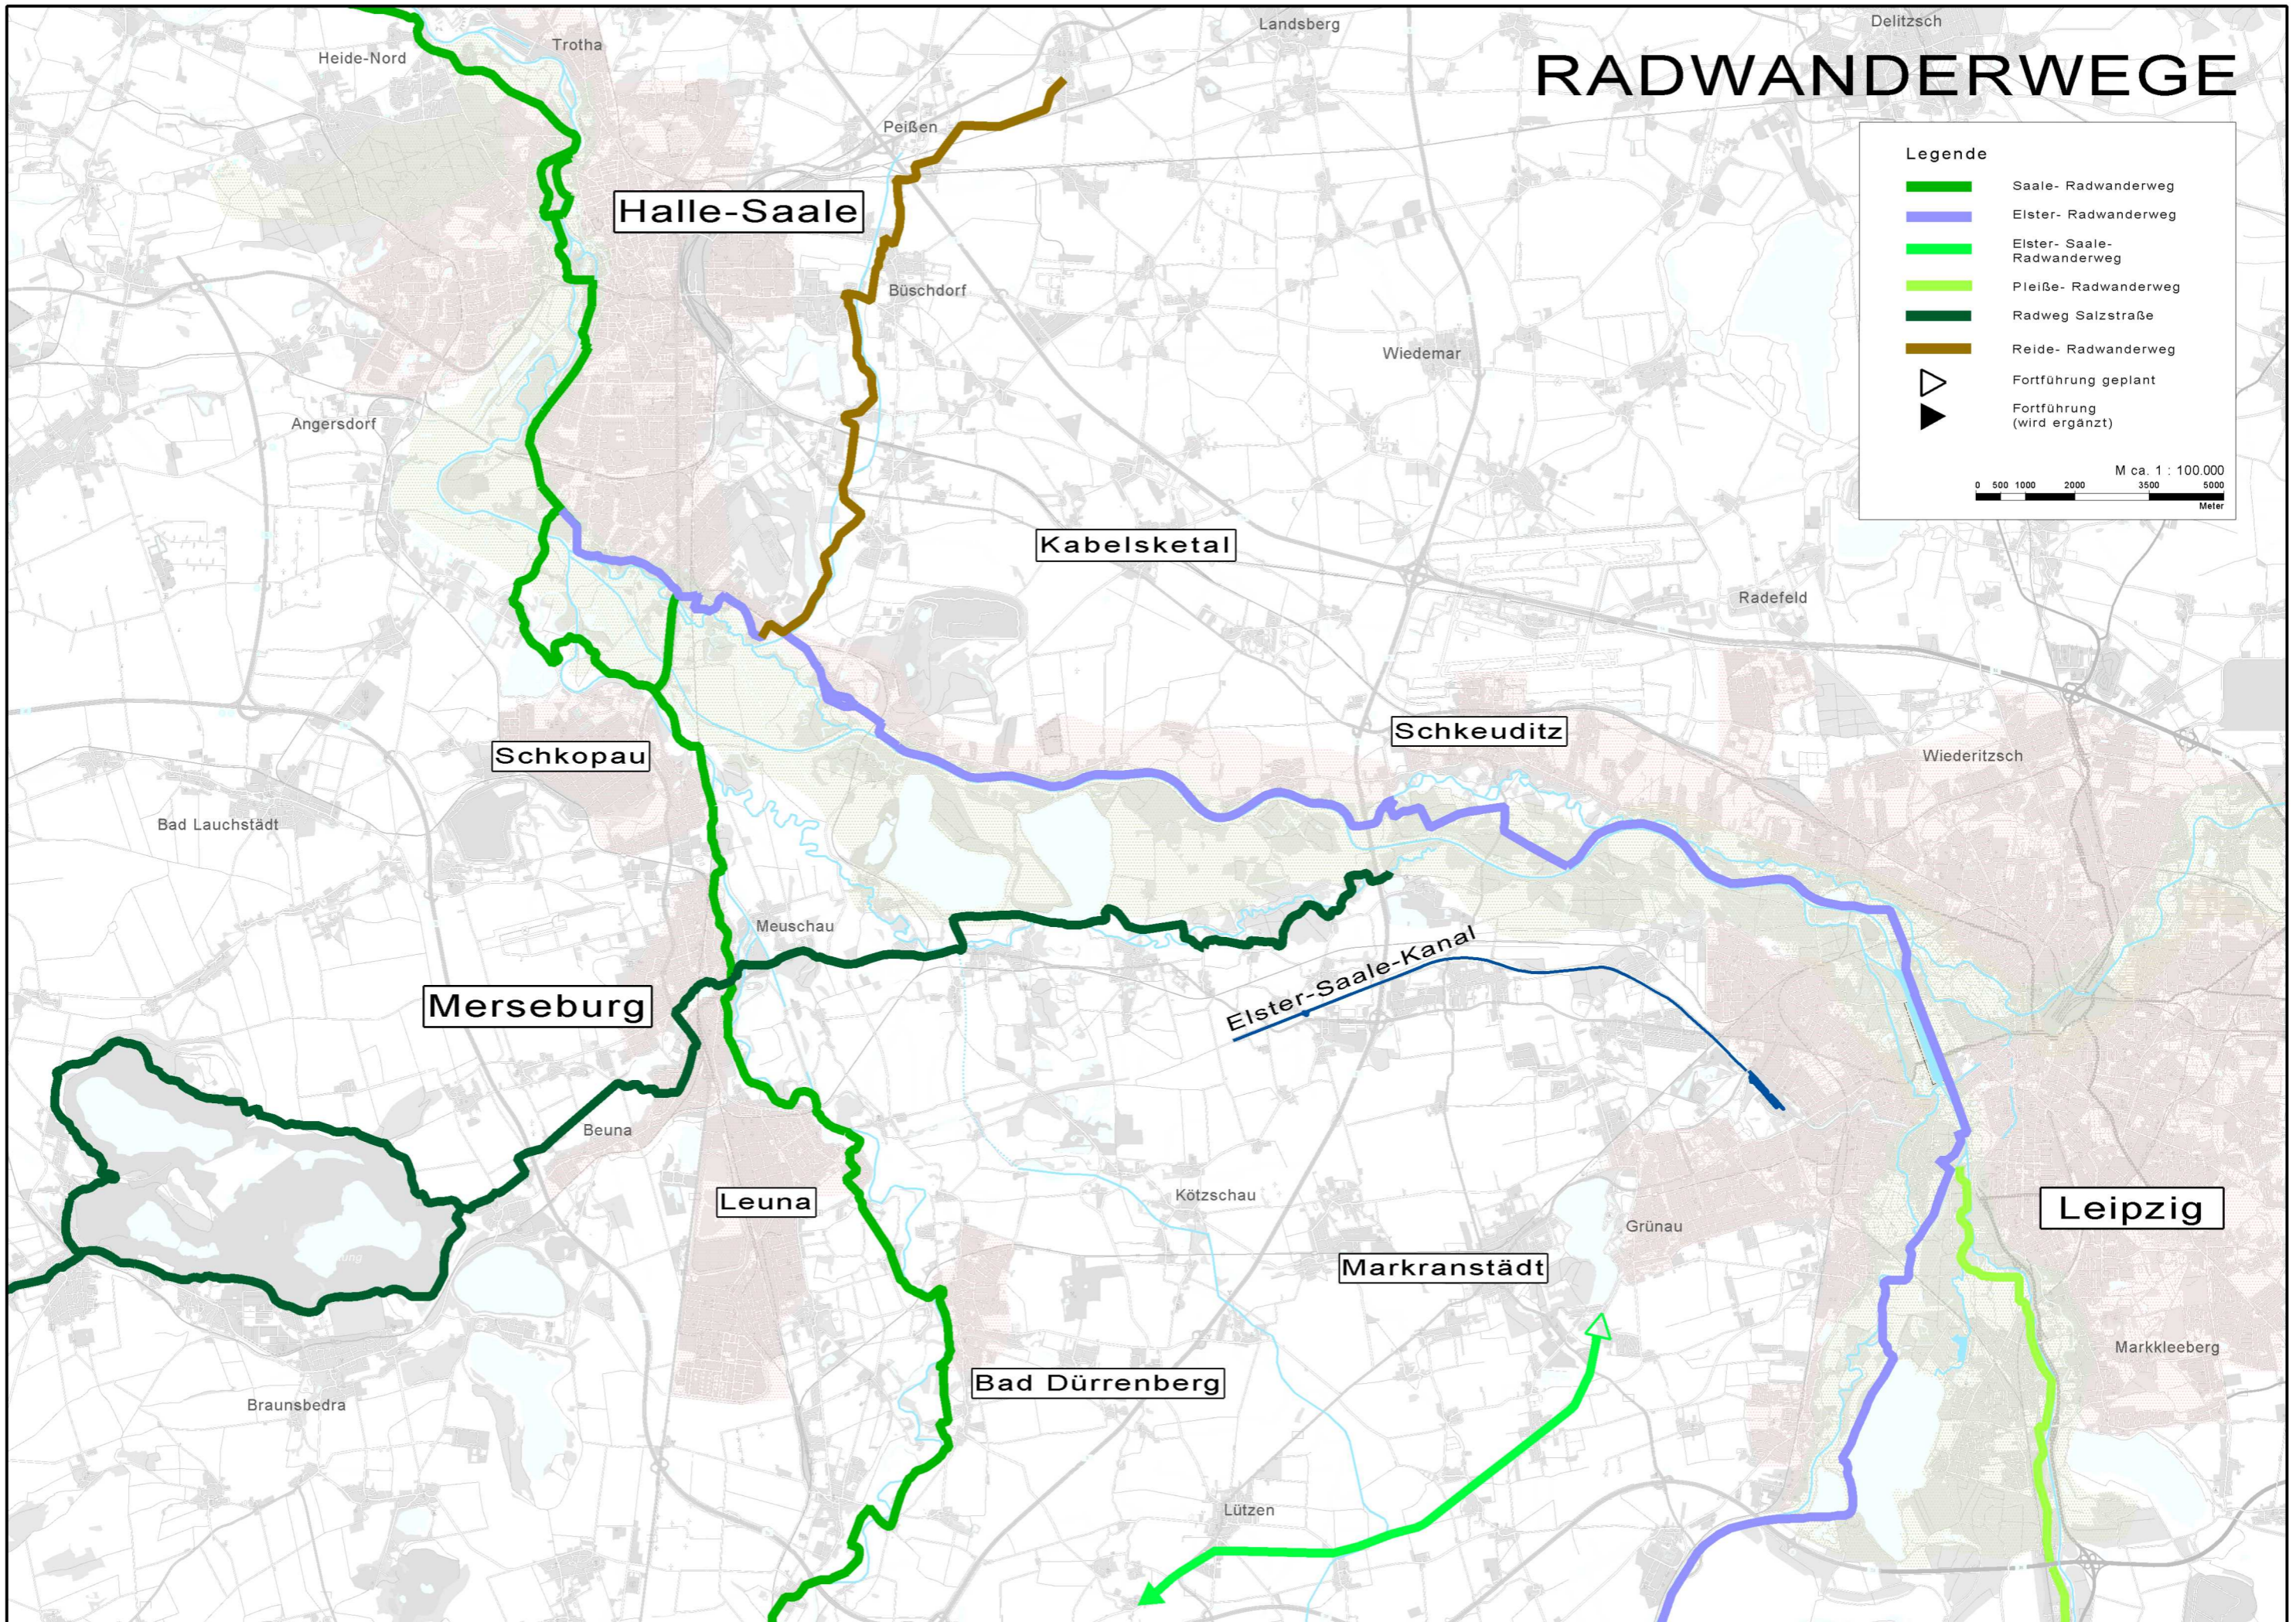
RADWANDERWEGE

Legende
Saale- Radwanderweg
Elster- Radwanderweg
Elster- Saale-Radwanderweg
Pleiße- Radwanderweg
Radweg Salzstraße
Reide- Radwanderweg
Fortführung geplant
Fortführung (wird ergänzt)

M ca. 1 : 100.000
0 500 1000 2000 3500 5000
Meter

Landsberg
Delitzsch
Heide-Nord
Trotha
Peißen
Halle-Saale
Büschdorf
Wiedemar
Angersdorf
Kabelsketal
Radefeld
Schkeuditz
Schkopau
Wiederitzsch
Bad Lauchstädt
Meuschau
Merseburg
Elster-Saale-Kanal
Beuna
Leuna
Kötzschau
Grünau
Leipzig
Markranstädt
Markkleeberg
Braunsbedra
Bad Dürrenberg
Lützen